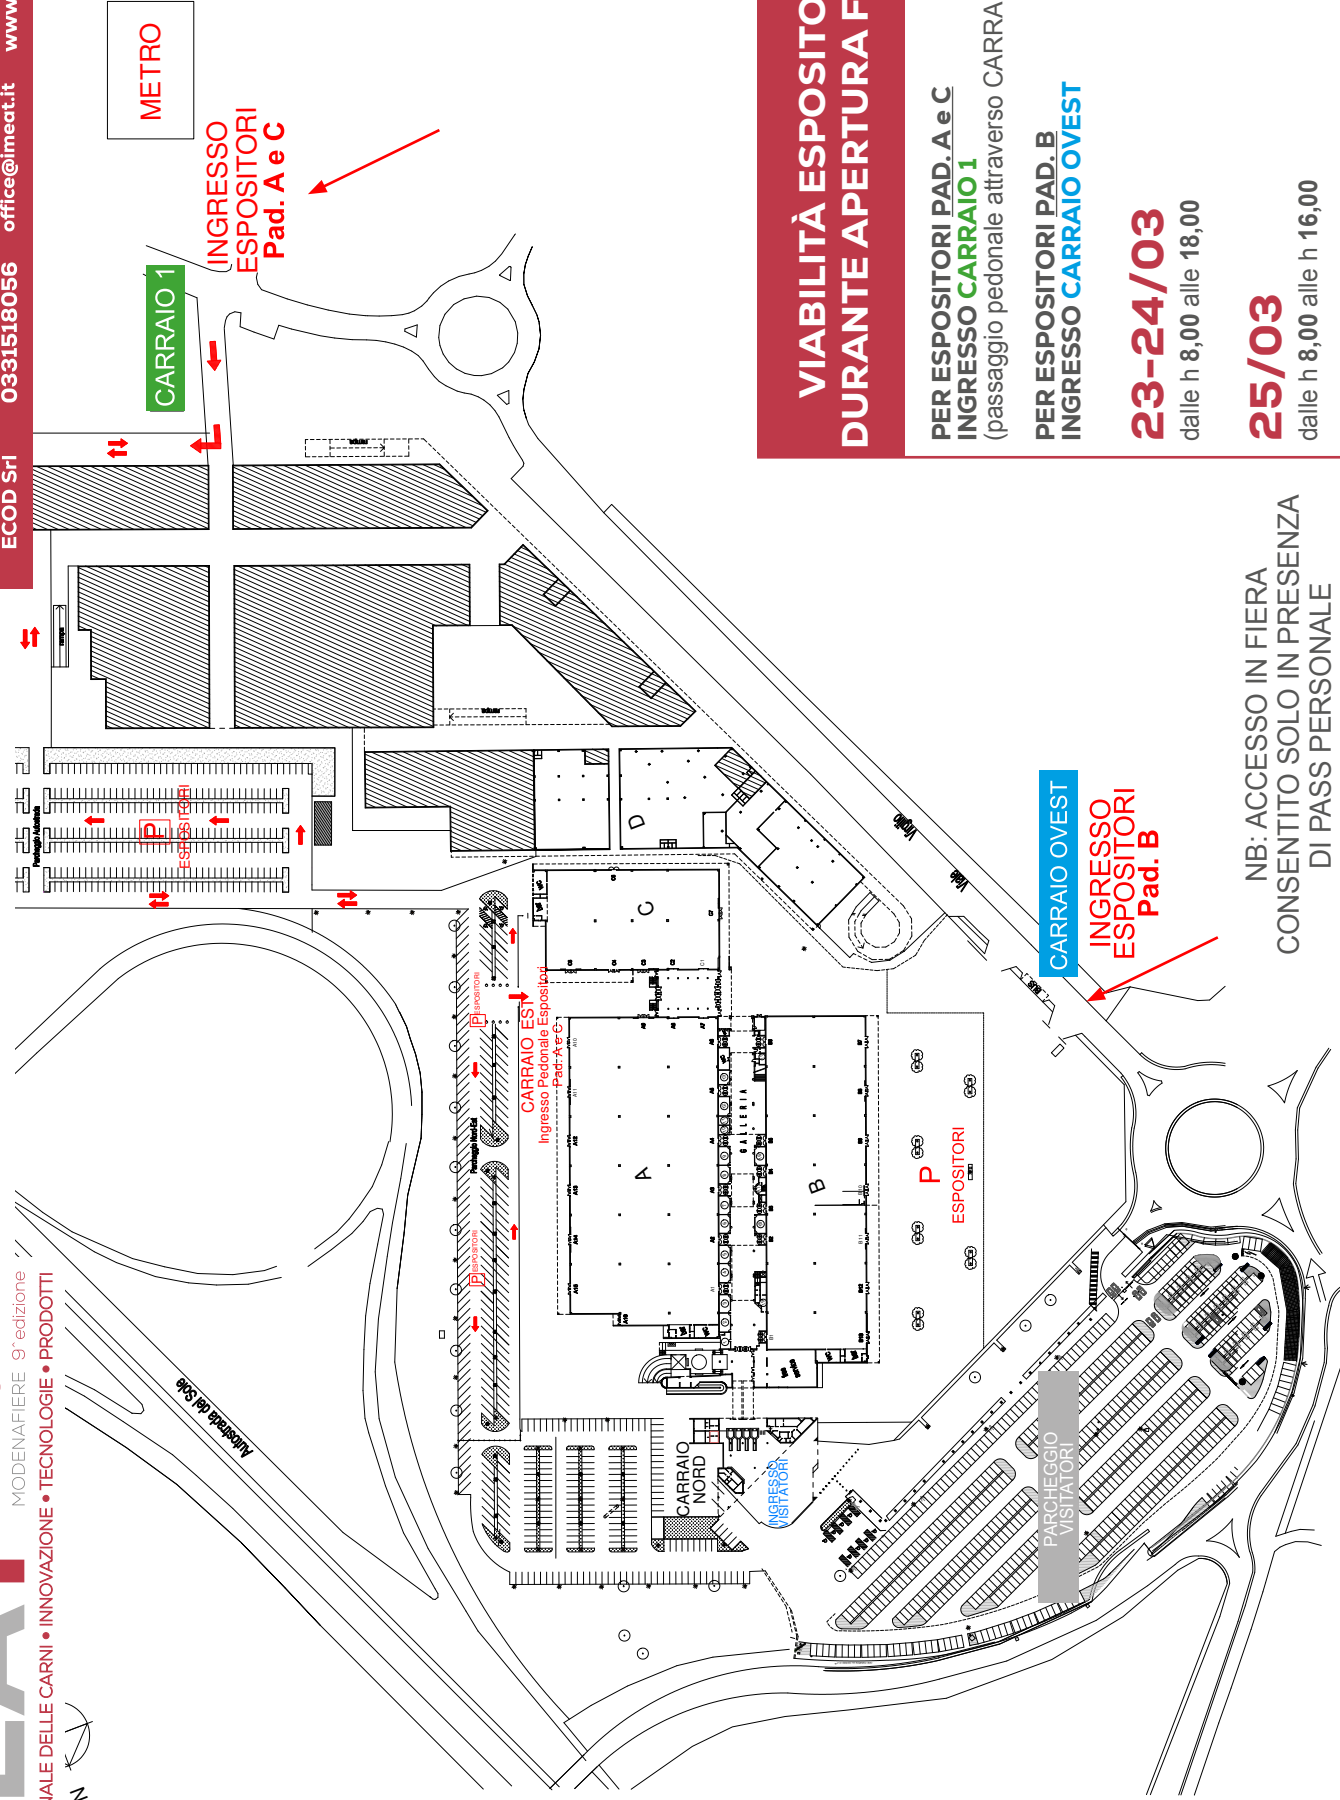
ECOD Srl 0331518056 office@imeat.it www

METRO

INGRESSO ESPOSITORI Pad. A e C

CARRAIO 1

VIABILITÀ ESPOSITO
DURANTE APERTURA F

PER ESPOSITORI PAD. A e C
INGRESSO CARRAIO 1
(passaggio pedonale attraverso CARRA

PER ESPOSITORI PAD. B
INGRESSO CARRAIO OVEST

23-24/03
dalle h 8,00 alle 18,00

25/03
dalle h 8,00 alle h 16,00

NB: ACCESSO IN FIERA CONSENTITO SOLO IN PRESENZA DI PASS PERSONALE

CARRAIO OVEST

INGRESSO ESPOSITORI Pad. B

P ESPOSITORI

D

C

A

B

GALLERIA

P ESPOSITORI

CARRAIO EST
Ingresso Pedonale Espositori Pad. A e C

P ESPOSITORI

CARRAIO NORD

INGRESSO VISITATORI

PARCHEGGIO VISITATORI

Autostrada del Sole

MODENAFIERE 9ª edizione
IALE DELLE CARNI • INNOVAZIONE • TECNOLOGIE • PRODOTTI

N